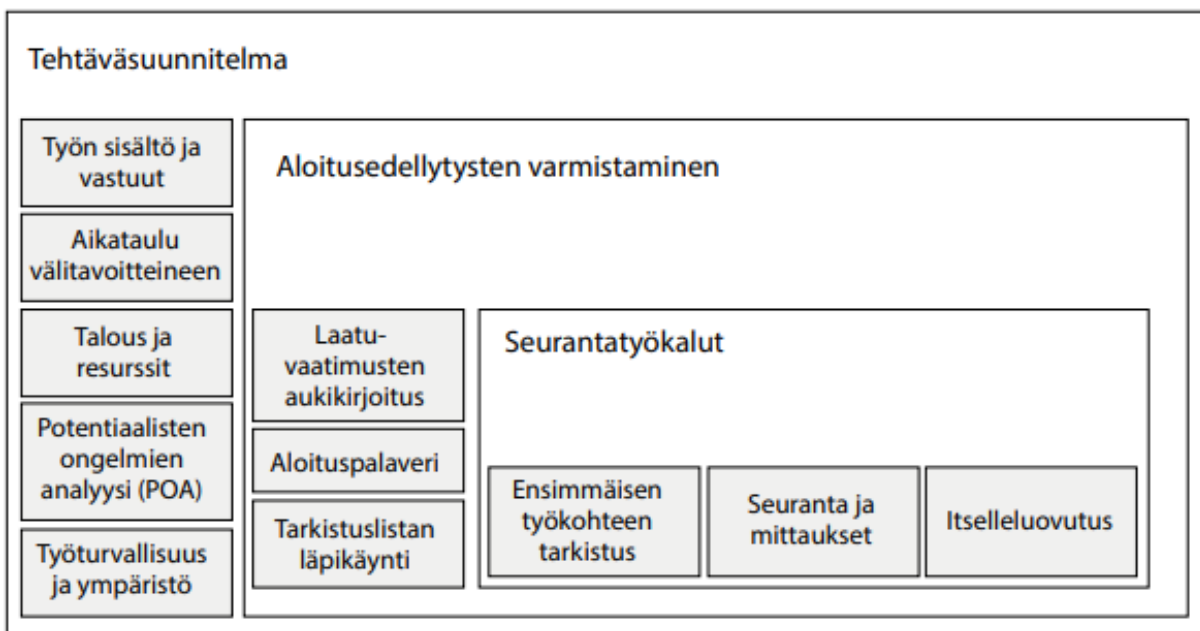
Tehtäväsuunnitelma

Työn sisältö ja vastuut

Aikataulu välitavoitteineen

Talous ja resurssit

Potentiaalisten ongelmien analyysi (POA)

Työturvallisuus ja ympäristö

Aloitusedellytysten varmistaminen

Laatuvaatimusten aukikirjoitus

Aloituspalaveri

Tarkistuslistan läpikäynti

Seurantatyökalut

Ensimmäisen työkohteen tarkistus

Seuranta ja mittaukset

Itselleluovutus